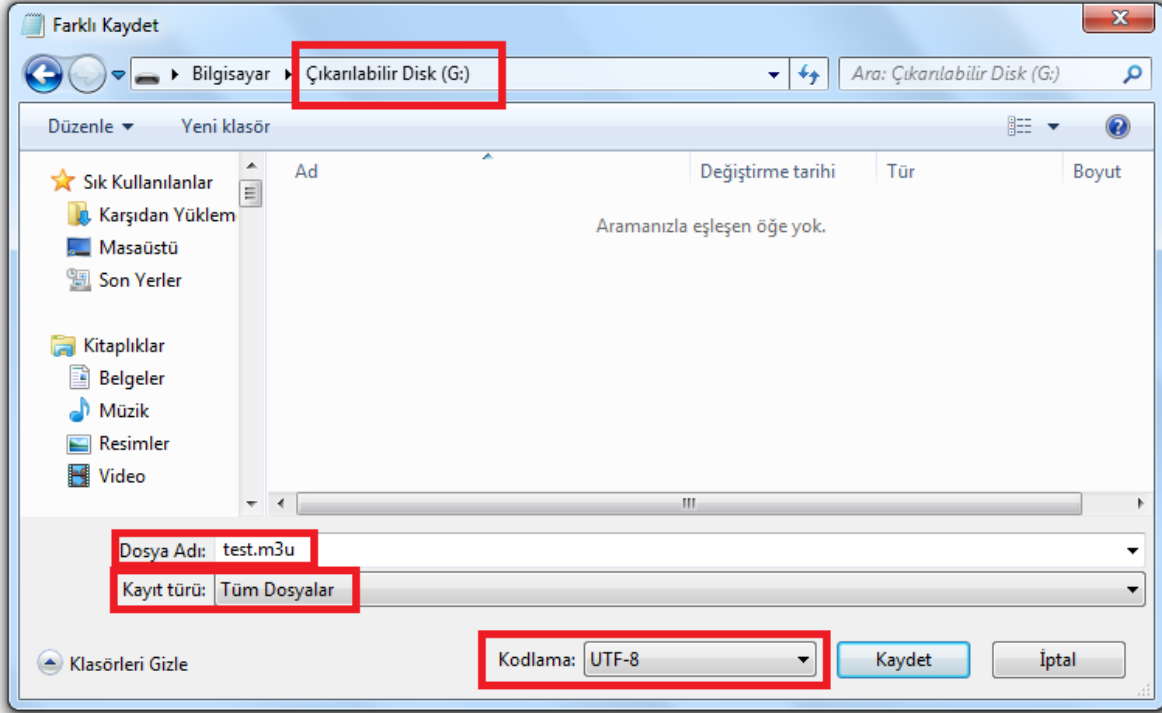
Farklı Kaydet

Bilgisayar ▸ Çıkarılabilir Disk (G:)

Ara: Çıkarılabilir Disk (G:)

Düzenle ▾ Yeni klasör

Sık Kullanılanlar
Karşıdan Yüklem
Masaüstü
Son Yerler

Kitaplıklar
Belgeler
Müzik
Resimler
Video

| Ad | Değiştirme tarihi | Tür | Boyut |
|---|---|---|---|

Aramanızla eşleşen öğe yok.

Dosya Adı: test.m3u

Kayıt türü: Tüm Dosyalar

Klasörleri Gizle

Kodlama: UTF-8

Kaydet

İptal